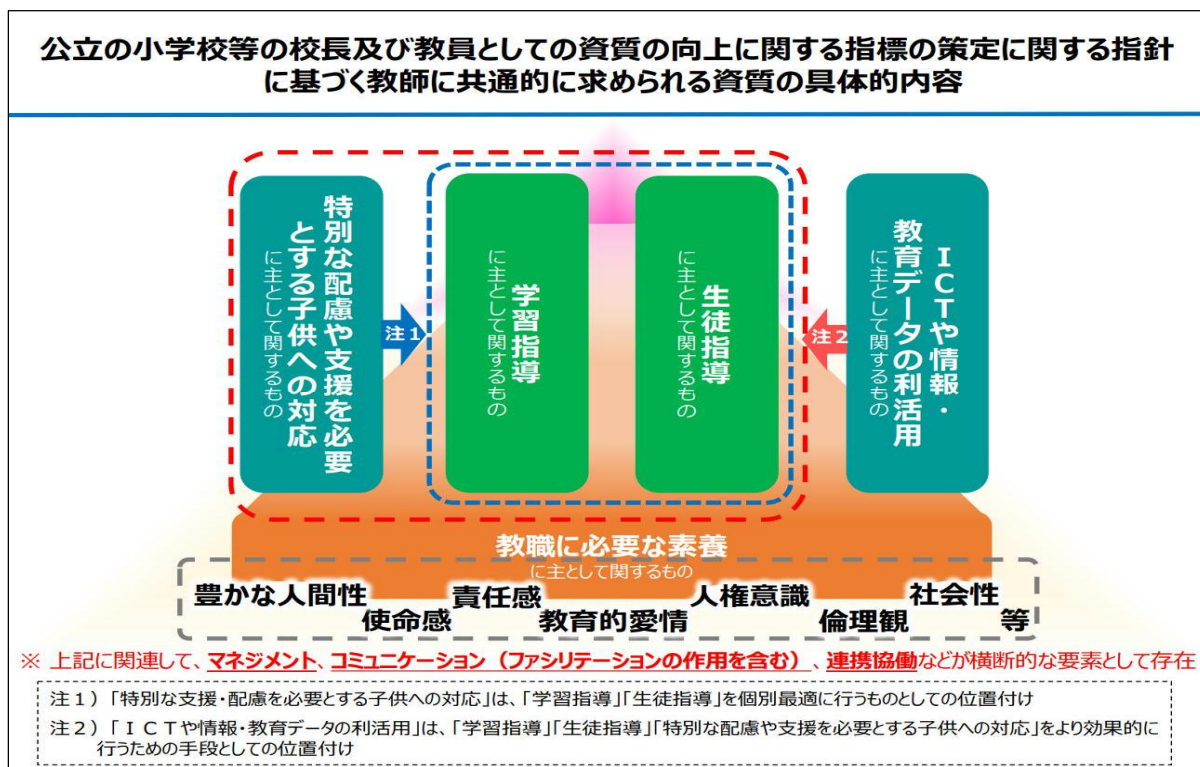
公立の小学校等の校長及び教員としての資質の向上に関する指標の策定に関する指針に基づく教師に共通的に求められる資質の具体的内容

特別な配慮や支援を必要とする子供への対応
に主として関するもの

注１

学習指導
に主として関するもの

生徒指導
に主として関するもの

注２

ＩＣＴや情報・教育データの利活用
に主として関するもの

教職に必要な素養
に主として関するもの

豊かな人間性　使命感　責任感　教育的愛情　人権意識　倫理観　社会性　等

※ 上記に関連して、マネジメント、コミュニケーション（ファシリテーションの作用を含む）、連携協働などが横断的な要素として存在

注１）「特別な支援・配慮を必要とする子供への対応」は、「学習指導」「生徒指導」を個別最適に行うものとしての位置付け
注２）「ＩＣＴや情報・教育データの利活用」は、「学習指導」「生徒指導」「特別な配慮や支援を必要とする子供への対応」をより効果的に行うための手段としての位置付け